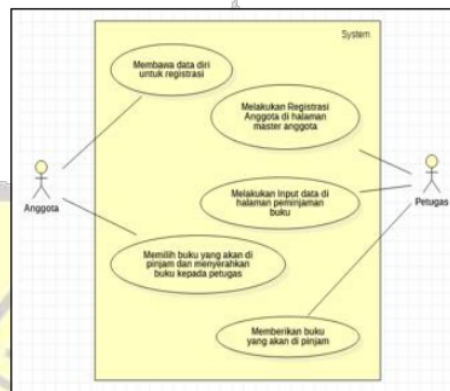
System

Membawa data diri untuk registrasi

Melakukan Registrasi Anggota di halaman master anggota

Anggota

Melakukan Input data di halaman peminjaman buku

Petugas

Memilih buku yang akan di pinjam dan menyerahkan buku kepada petugas

Memberikan buku yang akan di pinjam